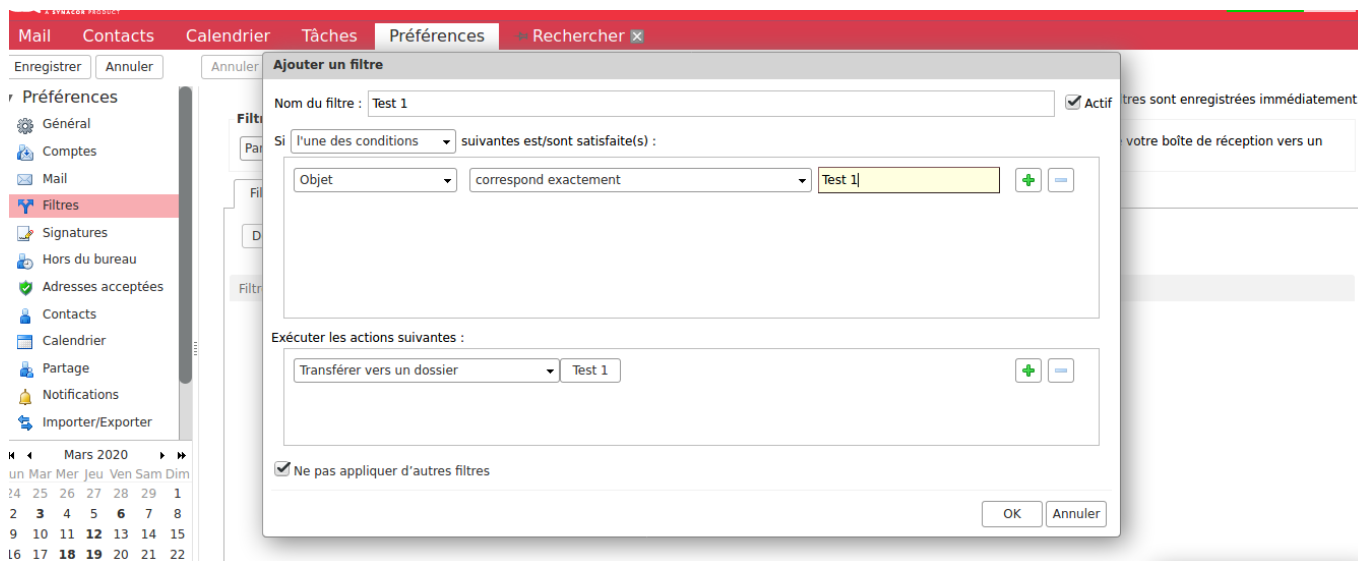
A SYNACOR PRODUCT

Mail Contacts Calendrier Tâches Préférences Rechercher

Enregistrer Annuler Annuler

Préférences
Général
Comptes
Mail
Filtres
Signatures
Hors du bureau
Adresses acceptées
Contacts
Calendrier
Partage
Notifications
Importer/Exporter

Mars 2020

| un | Mar | Mer | Jeu | Ven | Sam | Dim |
|---|---|---|---|---|---|---|
| 24 | 25 | 26 | 27 | 28 | 29 | 1 |
| 2 | 3 | 4 | 5 | 6 | 7 | 8 |
| 9 | 10 | 11 | 12 | 13 | 14 | 15 |
| 16 | 17 | 18 | 19 | 20 | 21 | 22 |

Filt
Par
Fil
D
Filtr

tres sont enregistrées immédiatement
votre boîte de réception vers un

Ajouter un filtre

Nom du filtre : Test 1
Actif

Si l'une des conditions suivantes est/sont satisfaite(s) :

Objet correspond exactement Test 1

Exécuter les actions suivantes :

Transférer vers un dossier Test 1

Ne pas appliquer d'autres filtres

OK Annuler